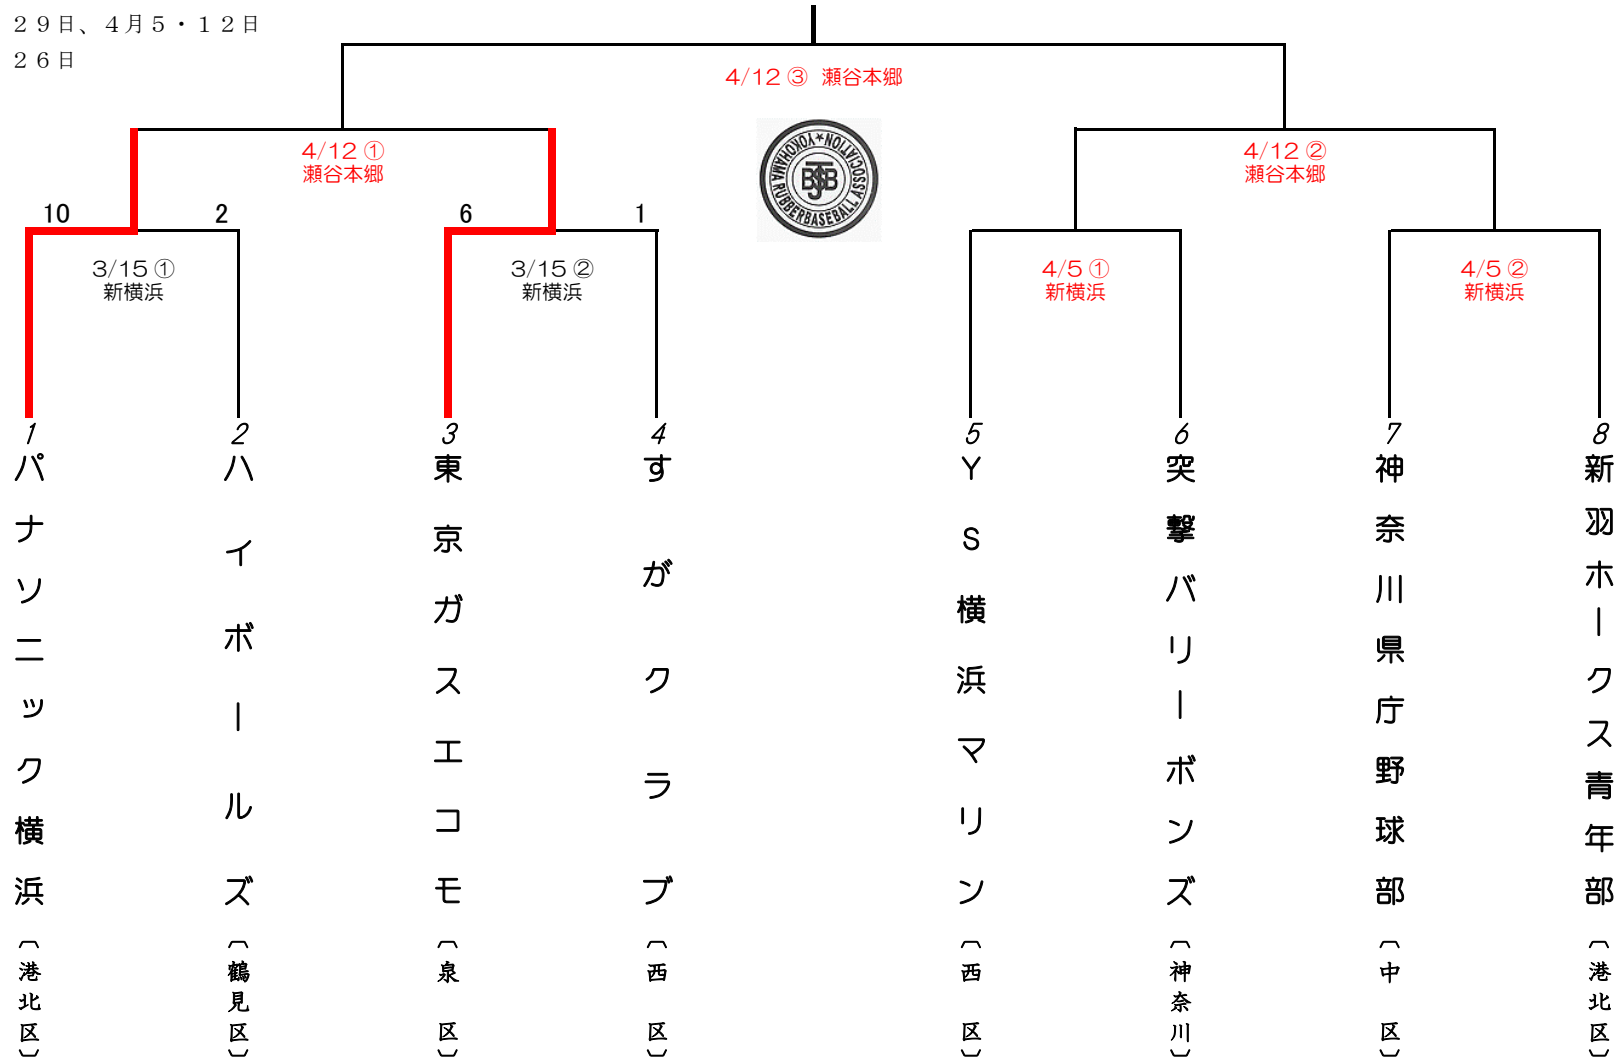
２９日、４月５・１２日
２６日

4/12 ③ 瀬谷本郷

YOKOHAMA RUBBERBASEBALL ASSOCIATION
BSB

4/12 ①
瀬谷本郷

4/12 ②
瀬谷本郷

10　2　6　1

3/15 ①
新横浜

3/15 ②
新横浜

4/5 ①
新横浜

4/5 ②
新横浜

1
パナソニック横浜
（港北区）

2
ハイボールズ
（鶴見区）

3
東京ガスエコモ
（泉区）

4
すがクラブ
（西区）

5
YS横浜マリン
（西区）

6
突撃バリーボンズ
（神奈川）

7
神奈川県庁野球部
（中区）

8
新羽ホークス青年部
（港北区）